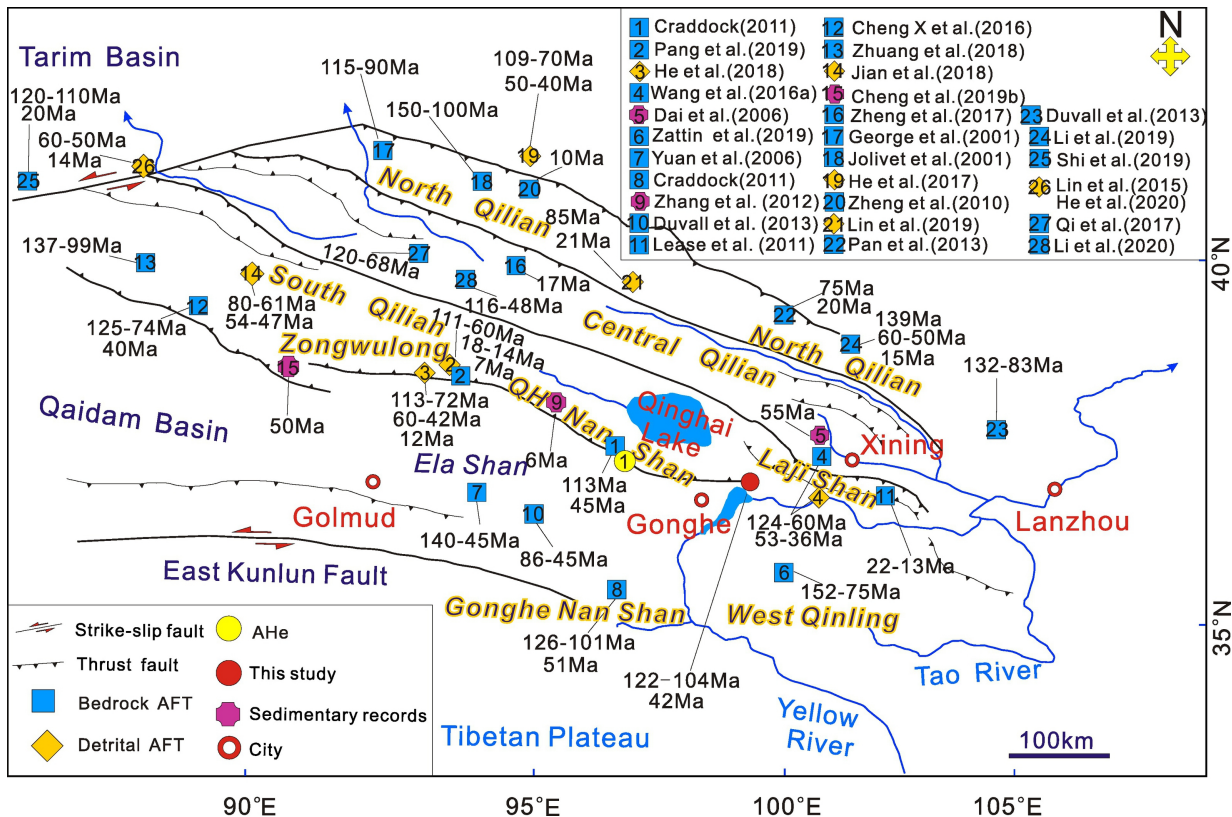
1 Craddock(2011)
2 Pang et al.(2019)
3 He et al.(2018)
4 Wang et al.(2016a)
5 Dai et al.(2006)
6 Zattin et al.(2019)
7 Yuan et al.(2006)
8 Craddock(2011)
9 Zhang et al. (2012)
10 Duvall et al. (2013)
11 Lease et al. (2011)
12 Cheng X et al.(2016)
13 Zhuang et al.(2018)
14 Jian et al.(2018)
15 Cheng et al. (2019b)
16 Zheng et al.(2017)
17 George et al.(2001)
18 Jolivet et al.(2001)
19 He et al.(2017)
20 Zheng et al.(2010)
21 Lin et al.(2019)
22 Pan et al.(2013)
23 Duvall et al.(2013)
24 Li et al.(2019)
25 Shi et al.(2019)
26 Lin et al.(2015) He et al.(2020)
27 Qi et al.(2017)
28 Li et al.(2020)

N

Tarim Basin
120-110Ma 20Ma
60-50Ma 14Ma
115-90Ma
150-100Ma
109-70Ma 50-40Ma
10Ma
North Qilian
85Ma 21Ma
137-99Ma
120-68Ma
South Qilian
80-61Ma 54-47Ma
125-74Ma 40Ma
116-48Ma
17Ma
111-60Ma 18-14Ma 7Ma
Central Qilian
75Ma 20Ma
139Ma 60-50Ma 15Ma
North Qilian
132-83Ma
40°N
Zongwulong
113-72Ma 60-42Ma 12Ma
QH Nan Shan
Qinghai Lake
55Ma
Xining
Qaidam Basin
50Ma
Ela Shan
6Ma
113Ma 45Ma
Laji Shan
Golmud
140-45Ma
86-45Ma
Gonghe
124-60Ma 53-36Ma
Lanzhou
22-13Ma
East Kunlun Fault
152-75Ma
Gonghe Nan Shan
126-101Ma 51Ma
West Qinling
35°N
Strike-slip fault
Thrust fault
Bedrock AFT
Detrital AFT
AHe
This study
Sedimentary records
City
122-104Ma 42Ma
Tao River
Yellow River
Tibetan Plateau
100km
90°E
95°E
100°E
105°E